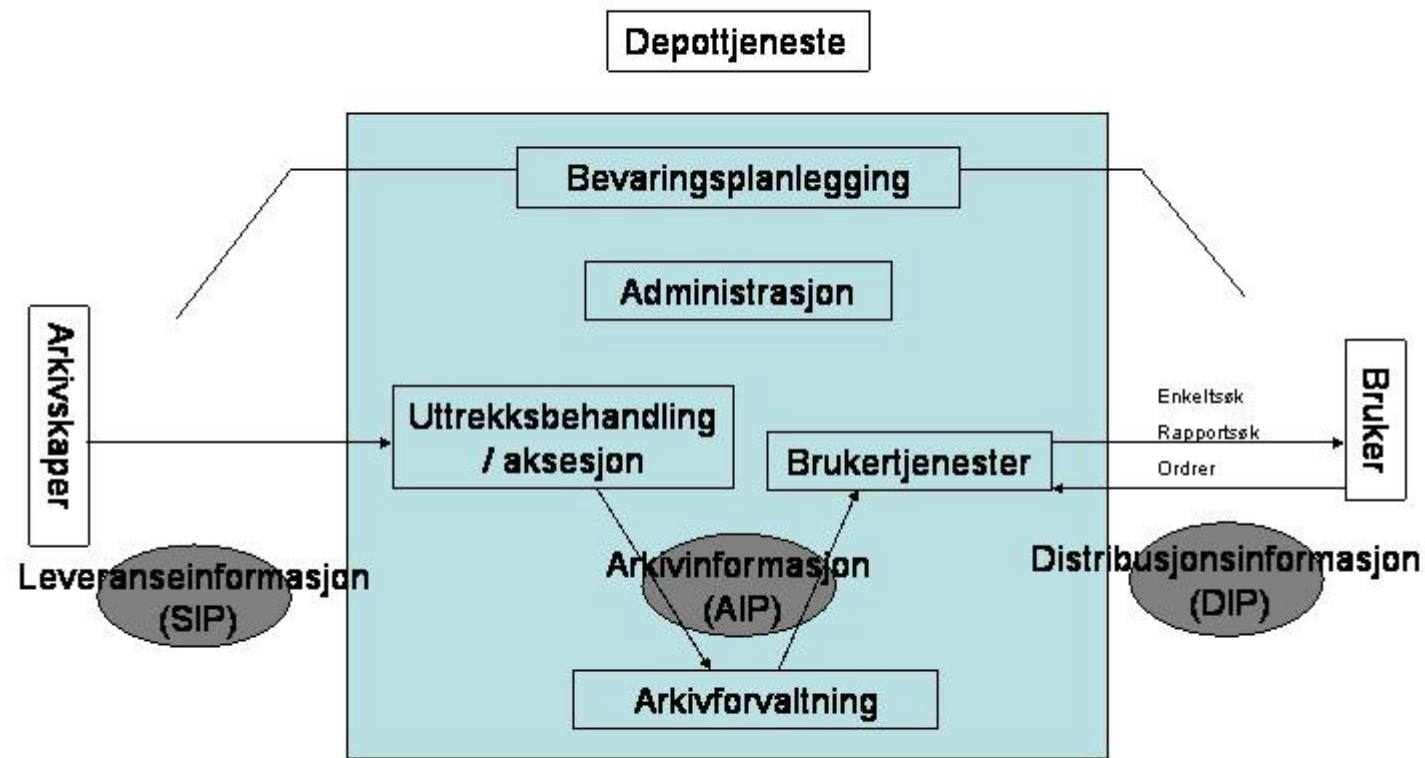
Depottjeneste

Bevaringsplanlegging

Administrasjon

Arkivskaper

Uttrekksbehandling / aksesjon

Brukertjenester

Enkeltsøk

Rapportsøk

Ordrer

Bruker

Leveranseinformasjon (SIP)

Arkivinformasjon (AIP)

Distribusjonsinformasjon (DIP)

Arkivforvaltning